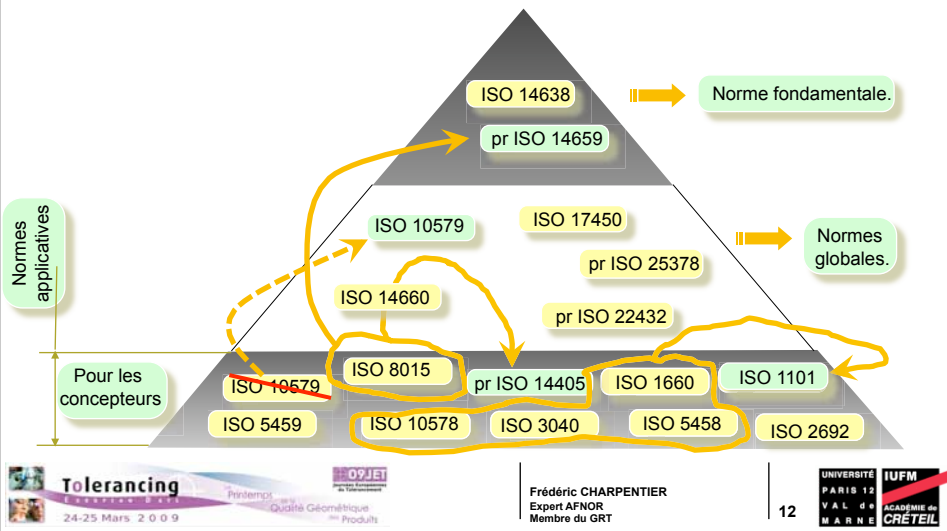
ISO 14638

Norme fondamentale.

pr ISO 14659

Normes applicatives

ISO 10579

ISO 17450

Normes globales.

pr ISO 25378

ISO 14660

pr ISO 22432

Pour les concepteurs

ISO 10579

ISO 8015

pr ISO 14405

ISO 1660

ISO 1101

ISO 5459

ISO 10578

ISO 3040

ISO 5458

ISO 2692

Tolerancing
24-25 Mars 2009

09JET
Printemps Qualité Géométrique Produits

Frédéric CHARPENTIER
Expert AFNOR
Membre du GRT

12

UNIVERSITÉ PARIS 12 VAL de MARNE

IUFM ACADÉMIE de CRÉTEIL